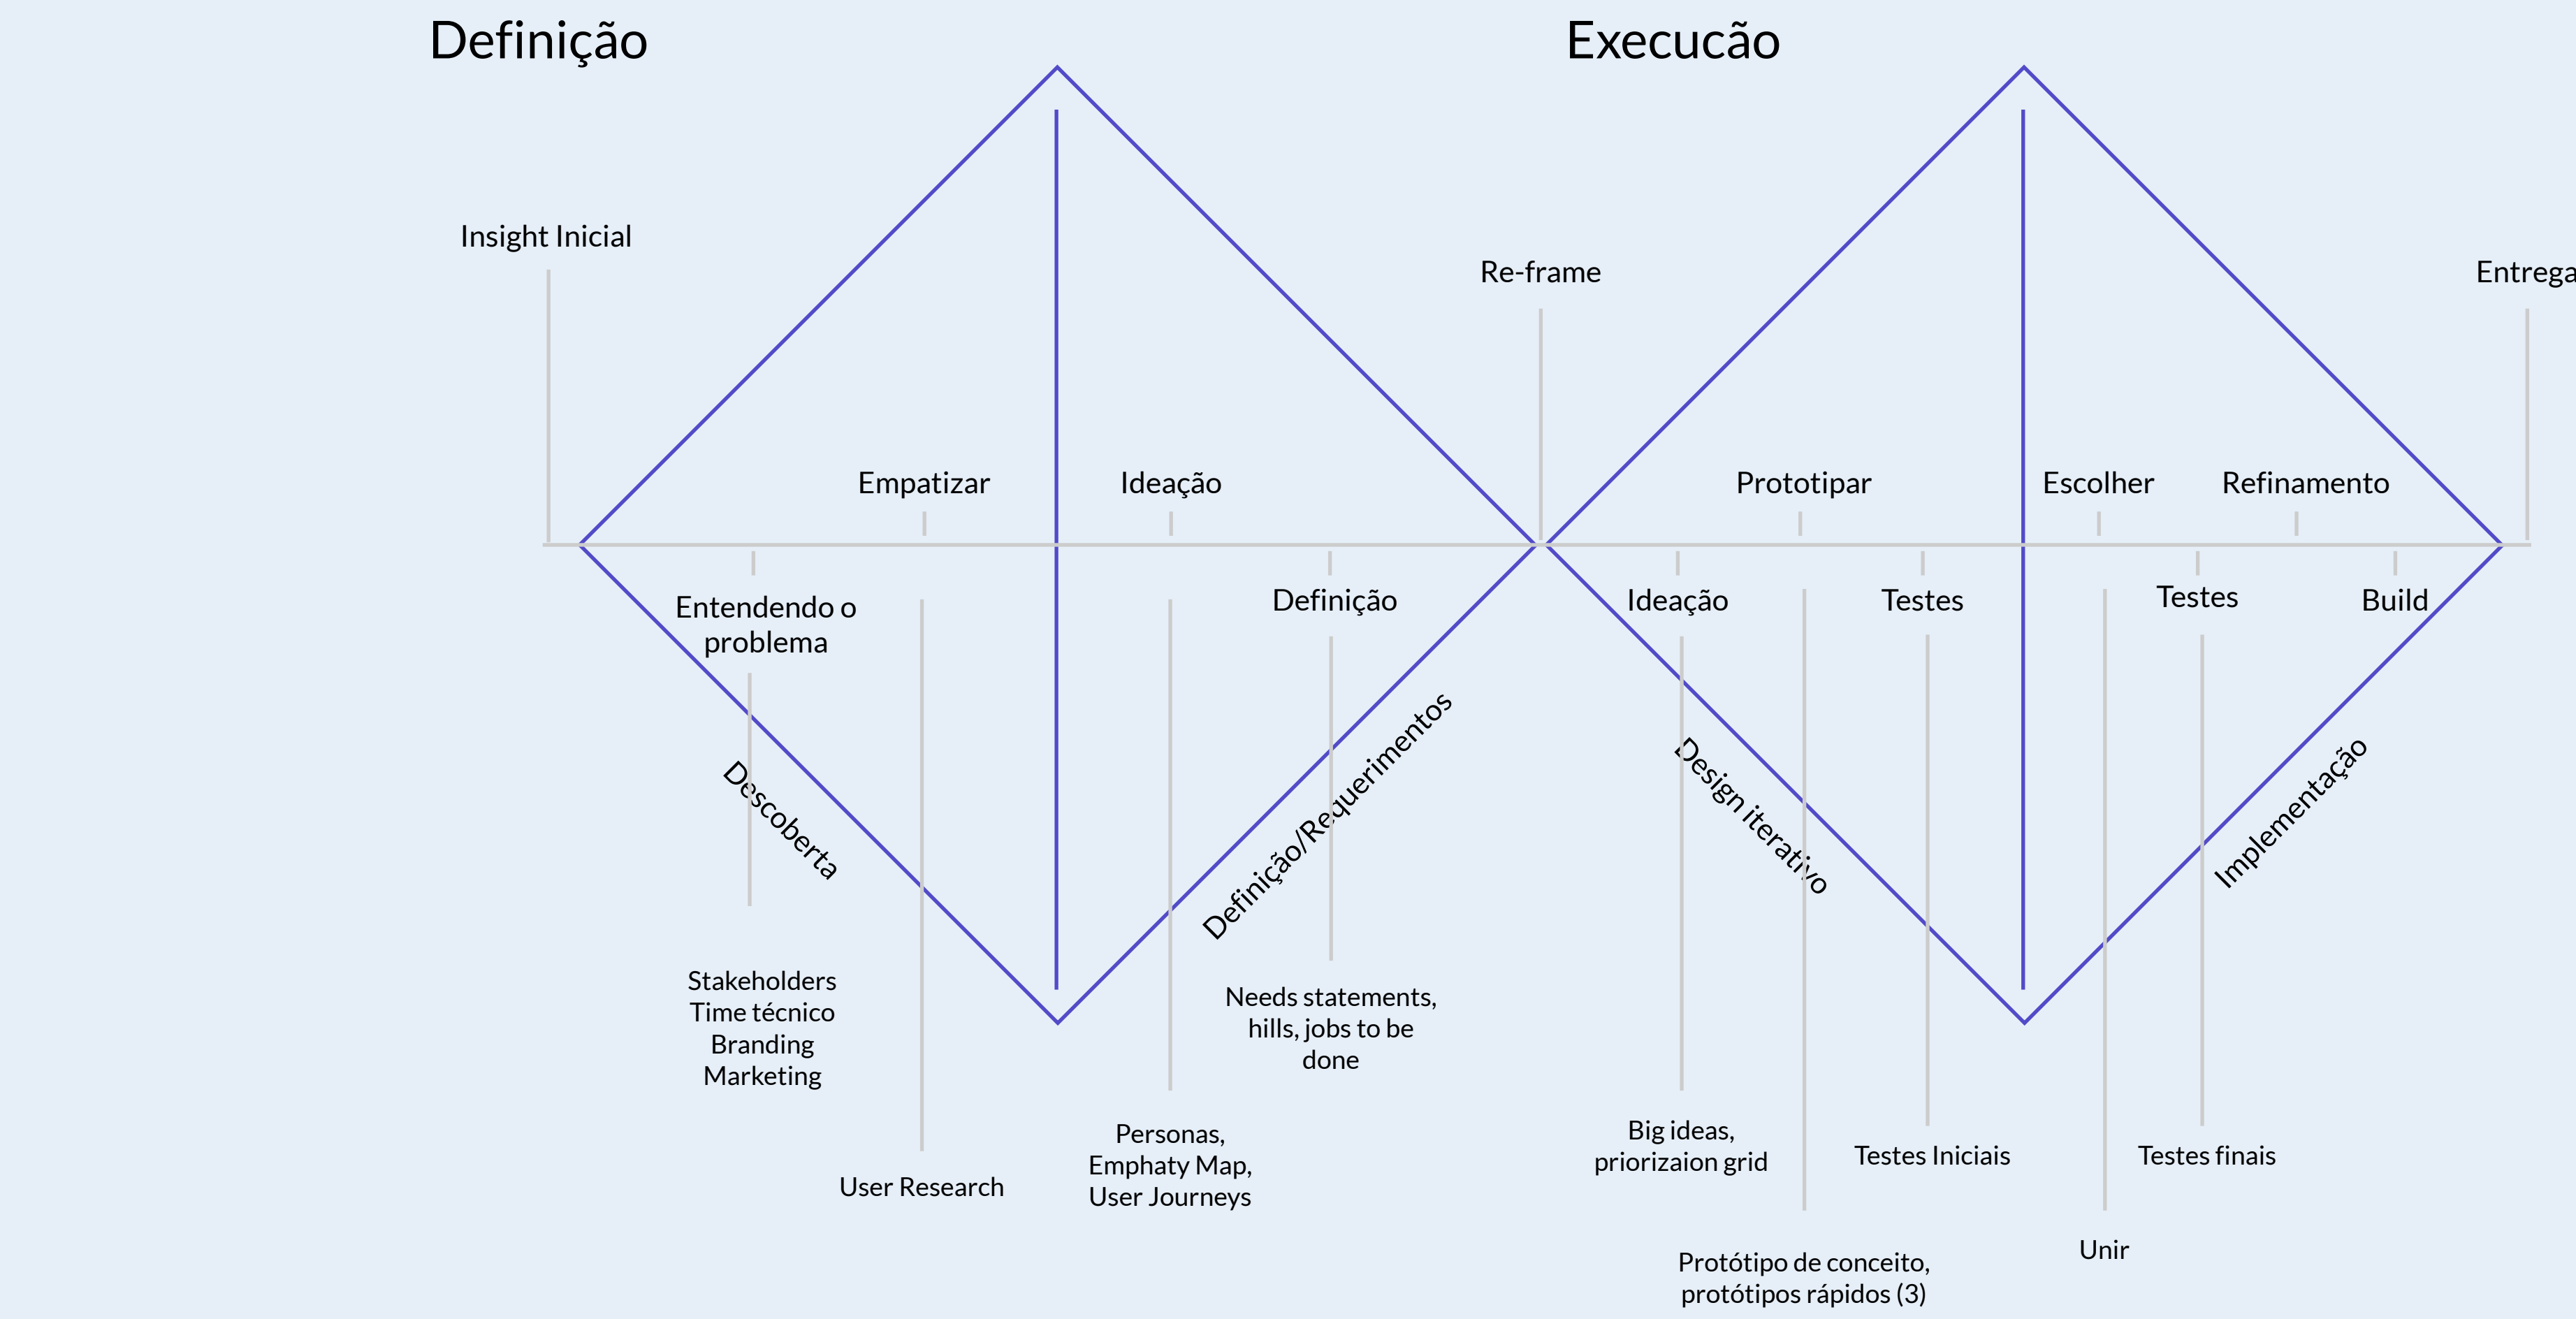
Definição

Execucão

Insight Inicial

Re-frame

Entrega

Empatizar

Ideação

Prototipar

Escolher

Refinamento

Entendendo o problema

Definição

Ideação

Testes

Testes

Build

Descoberta

Definição/Requerimentos

Design iterativo

Implementação

Stakeholders
Time técnico
Branding
Marketing

Needs statements, hills, jobs to be done

User Research

Personas, Emphaty Map, User Journeys

Big ideas, priorizaion grid

Testes Iniciais

Testes finais

Unir

Protótipo de conceito, protótipos rápidos (3)